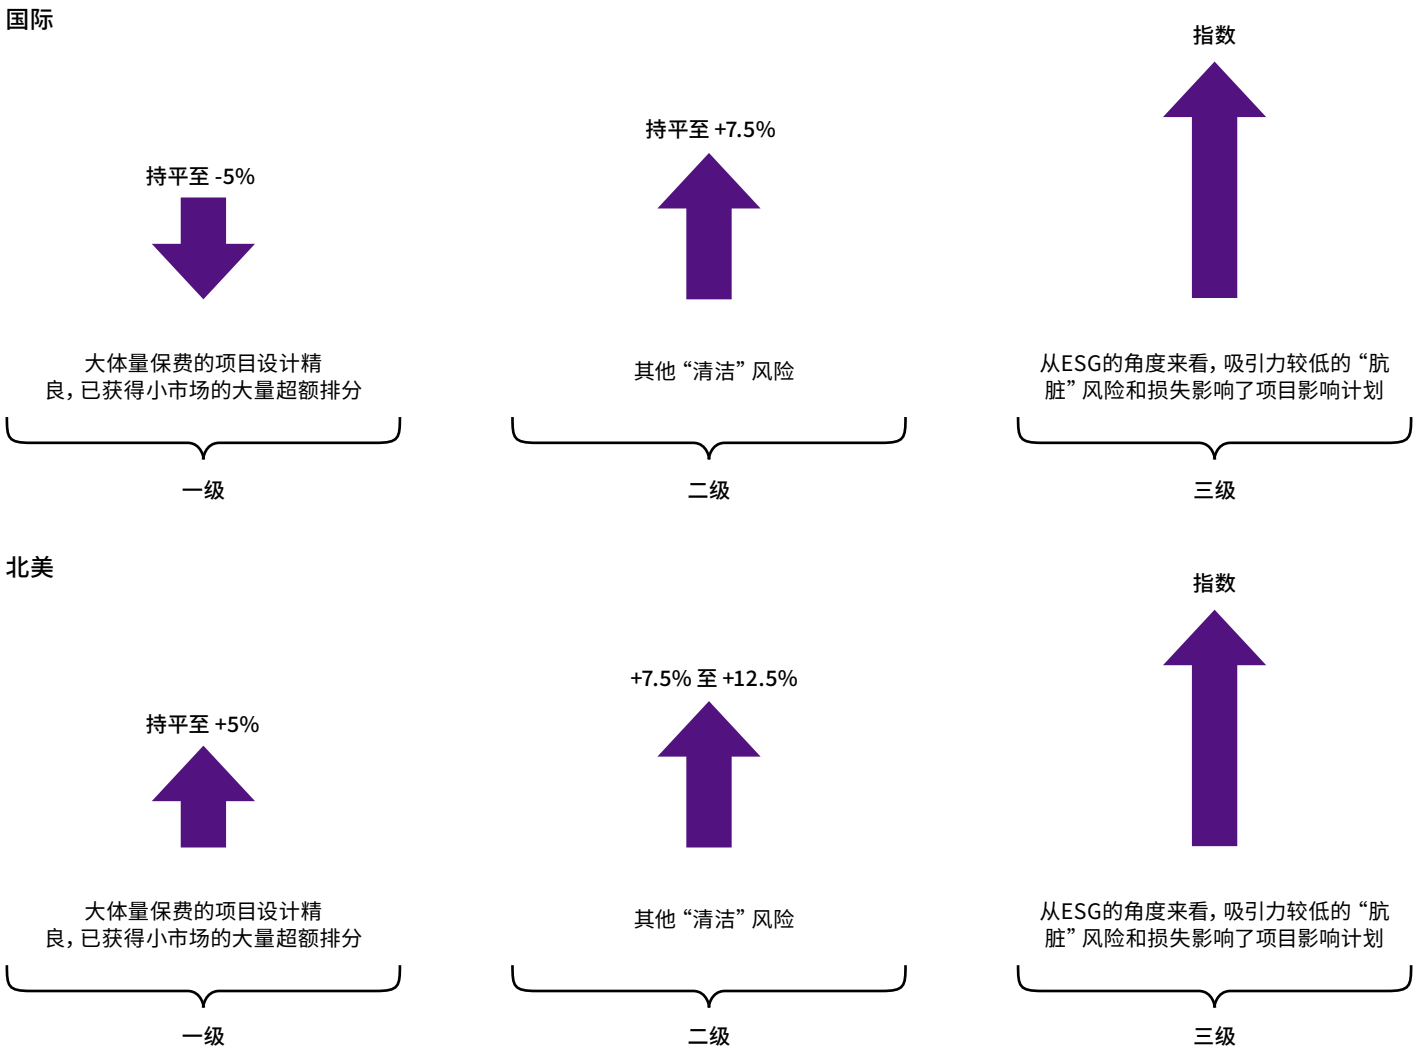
国际

持平至 -5%

大体量保费的项目设计精良，已获得小市场的大量超额排分

一级

持平至 +7.5%

其他 “清洁” 风险

二级

指数

从ESG的角度来看，吸引力较低的 “肮脏” 风险和损失影响了项目影响计划

三级

北美

持平至 +5%

大体量保费的项目设计精良，已获得小市场的大量超额排分

一级

+7.5% 至 +12.5%

其他 “清洁” 风险

二级

指数

从ESG的角度来看，吸引力较低的 “肮脏” 风险和损失影响了项目影响计划

三级